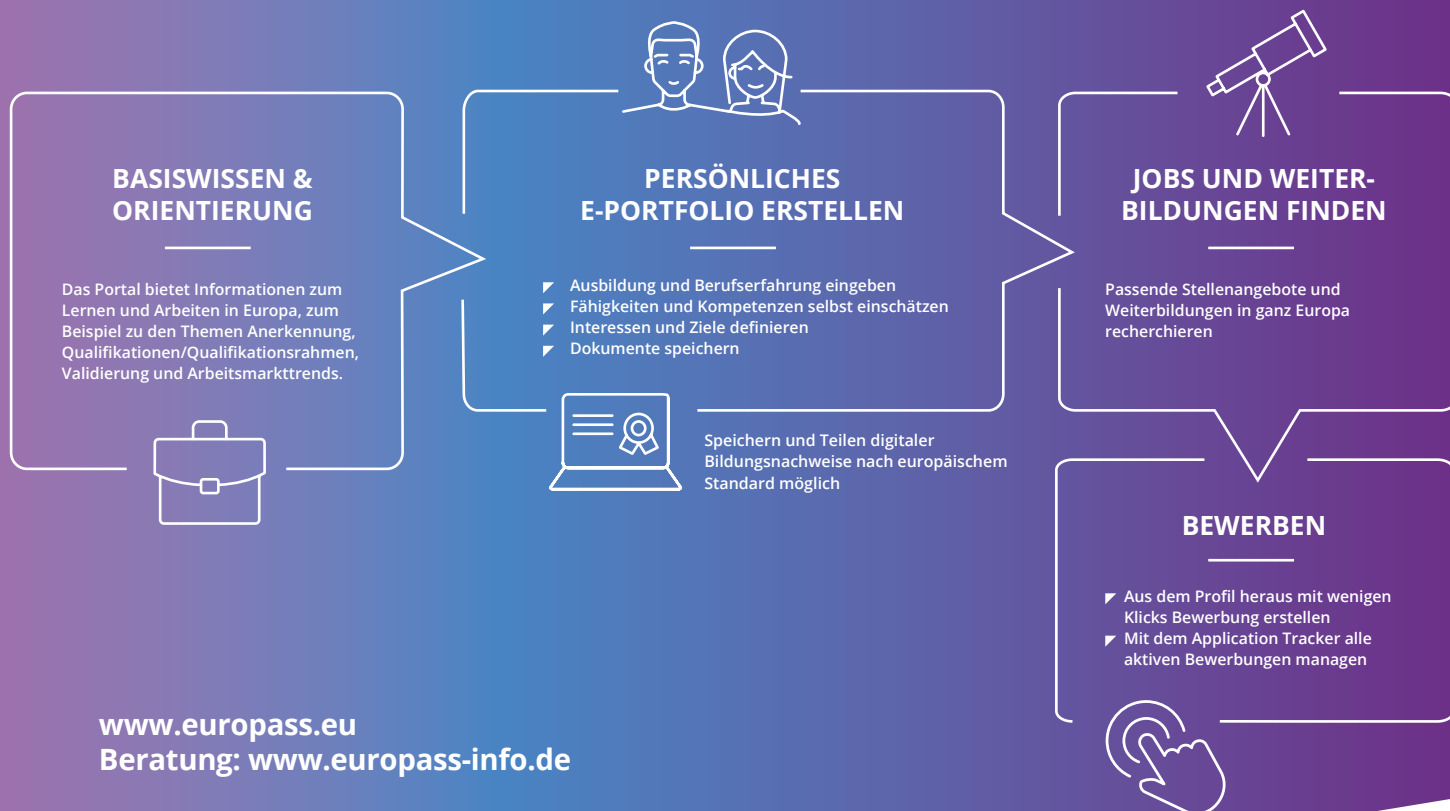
BASISWISSEN & ORIENTIERUNG

Das Portal bietet Informationen zum Lernen und Arbeiten in Europa, zum Beispiel zu den Themen Anerkennung, Qualifikationen/Qualifikationsrahmen, Validierung und Arbeitsmarkttrends.

PERSÖNLICHES E-PORTFOLIO ERSTELLEN

- Ausbildung und Berufserfahrung eingeben
- Fähigkeiten und Kompetenzen selbst einschätzen
- Interessen und Ziele definieren
- Dokumente speichern

Speichern und Teilen digitaler Bildungsnachweise nach europäischem Standard möglich

JOBS UND WEITERBILDUNGEN FINDEN

Passende Stellenangebote und Weiterbildungen in ganz Europa recherchieren

BEWERBEN

- Aus dem Profil heraus mit wenigen Klicks Bewerbung erstellen
- Mit dem Application Tracker alle aktiven Bewerbungen managen

www.europass.eu
Beratung: www.europass-info.de